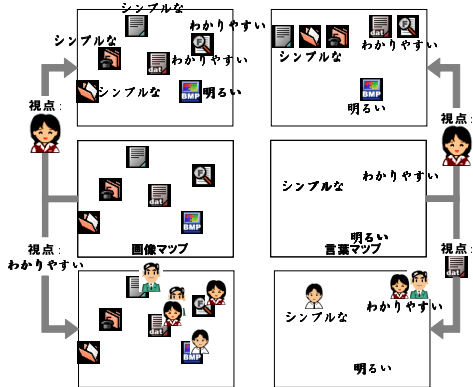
シンプルな
シンプルな
わかりやすい
わかりやすい
シンプルな
明るい
視点：
わかりやすい
シンプルな
明るい
視点：
画像マップ
シンプルな
わかりやすい
明るい
言葉マップ
視点：
わかりやすい
視点：
シンプルな
わかりやすい
明るい